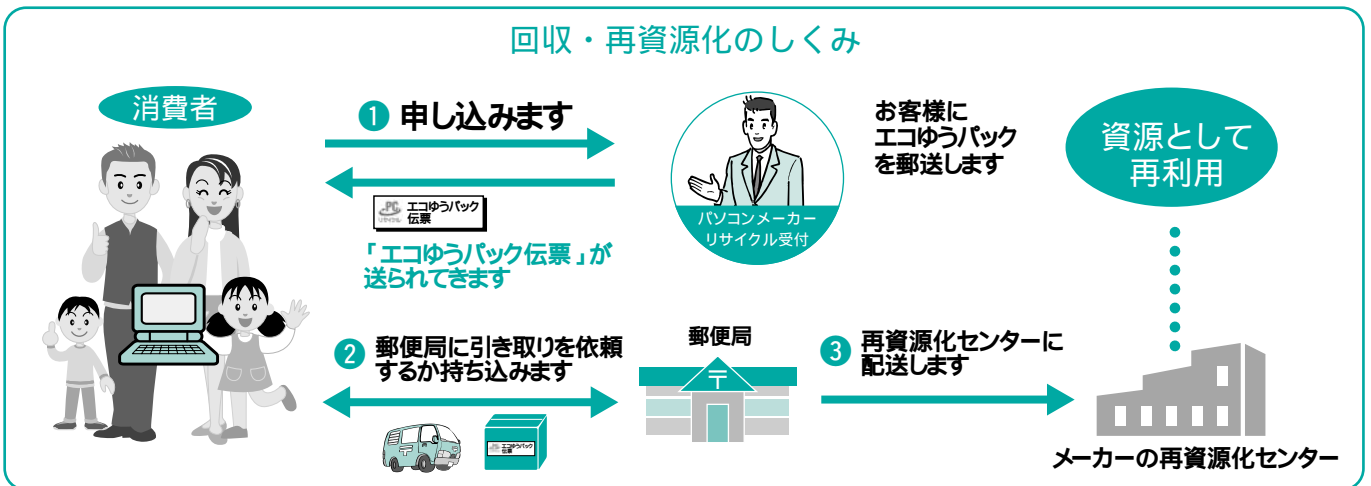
回収・再資源化のしくみ

消費者

1 申し込みます

PC リサイクル エコゆうパック 伝票

「エコゆうパック伝票」が送られてきます

パソコンメーカー リサイクル受付

お客様に エコゆうパック を郵送します

資源として 再利用

2 郵便局に引き取りを依頼するか持ち込みます

郵便局

〒

PC エコゆうパック 伝票

3 再資源化センターに配送します

メーカーの再資源化センター